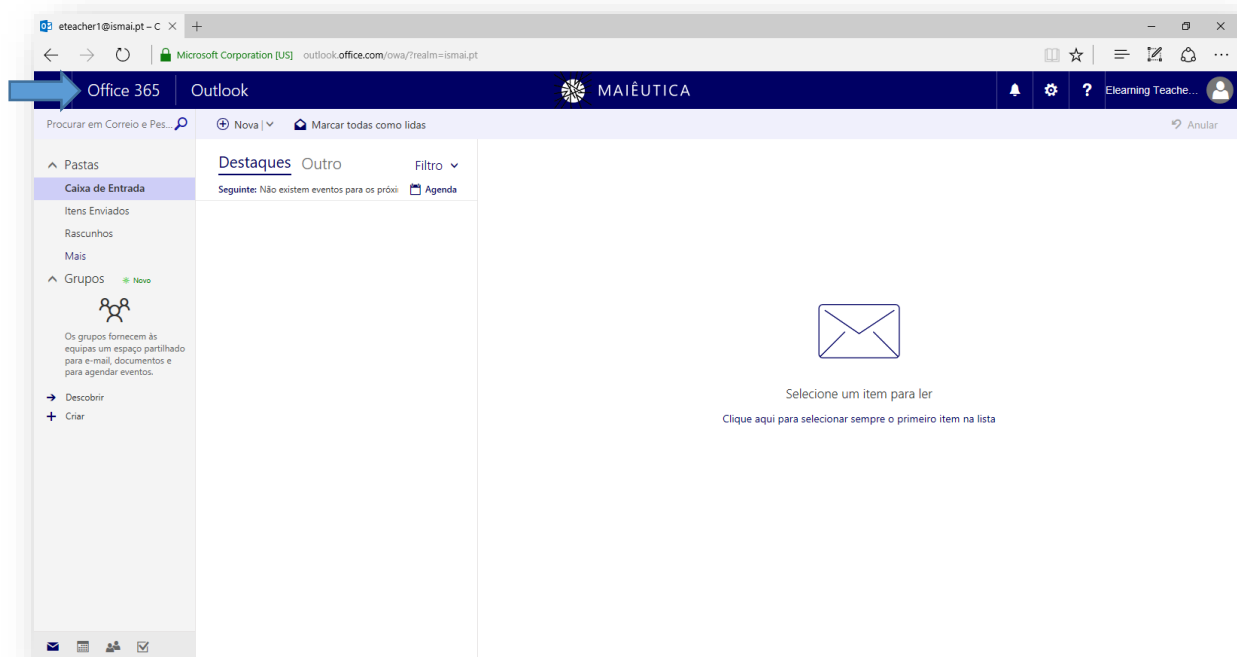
eteacher1@ismai.pt – C ×

Microsoft Corporation [US] outlook.office.com/owa/?realm=ismai.pt

Office 365 Outlook

MAIÊUTICA

Elearning Teache...

Procurar em Correio e Pes...

Nova | Marcar todas como lidas

Anular

Pastas

Caixa de Entrada

Itens Enviados

Rascunhos

Mais

Grupos Novo

Os grupos fornecem às equipas um espaço partilhado para e-mail, documentos e para agendar eventos.

Descobrir

Criar

Destaques Outro Filtro

Seguinte: Não existem eventos para os próxi Agenda

Selecione um item para ler

Clique aqui para selecionar sempre o primeiro item na lista